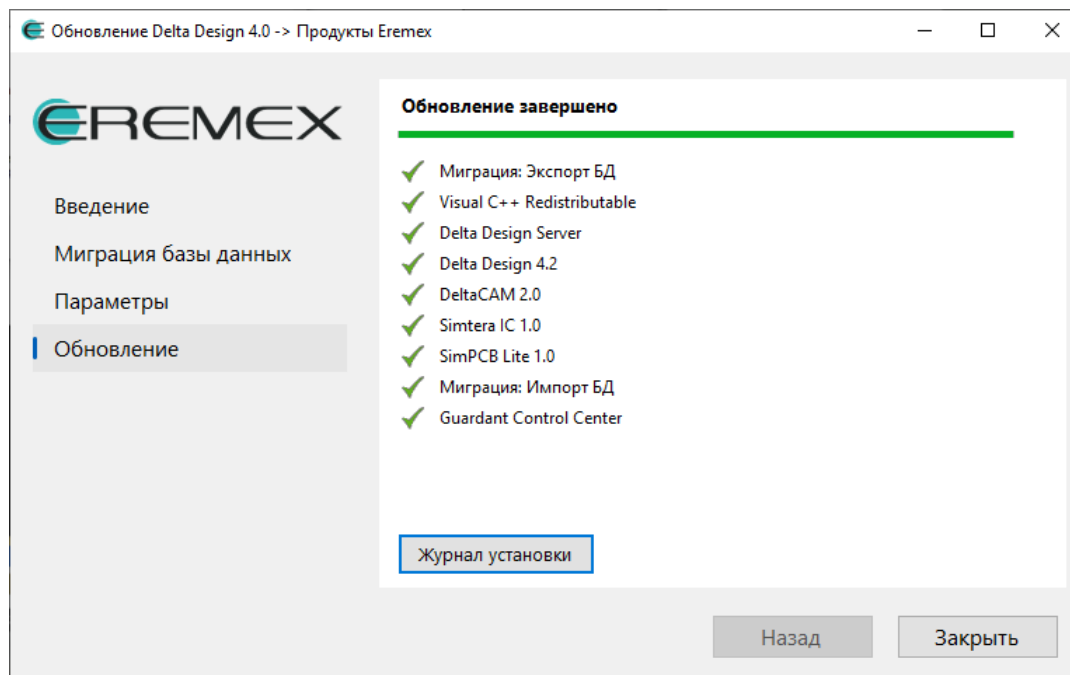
Обновление Delta Design 4.0 -> Продукты Eremex

EREMEX

Введение

Миграция базы данных

Параметры

Обновление

Обновление завершено

Миграция: Экспорт БД
Visual C++ Redistributable
Delta Design Server
Delta Design 4.2
DeltaCAM 2.0
Simtera IC 1.0
SimPCB Lite 1.0
Миграция: Импорт БД
Guardant Control Center

Журнал установки

Назад

Закрыть